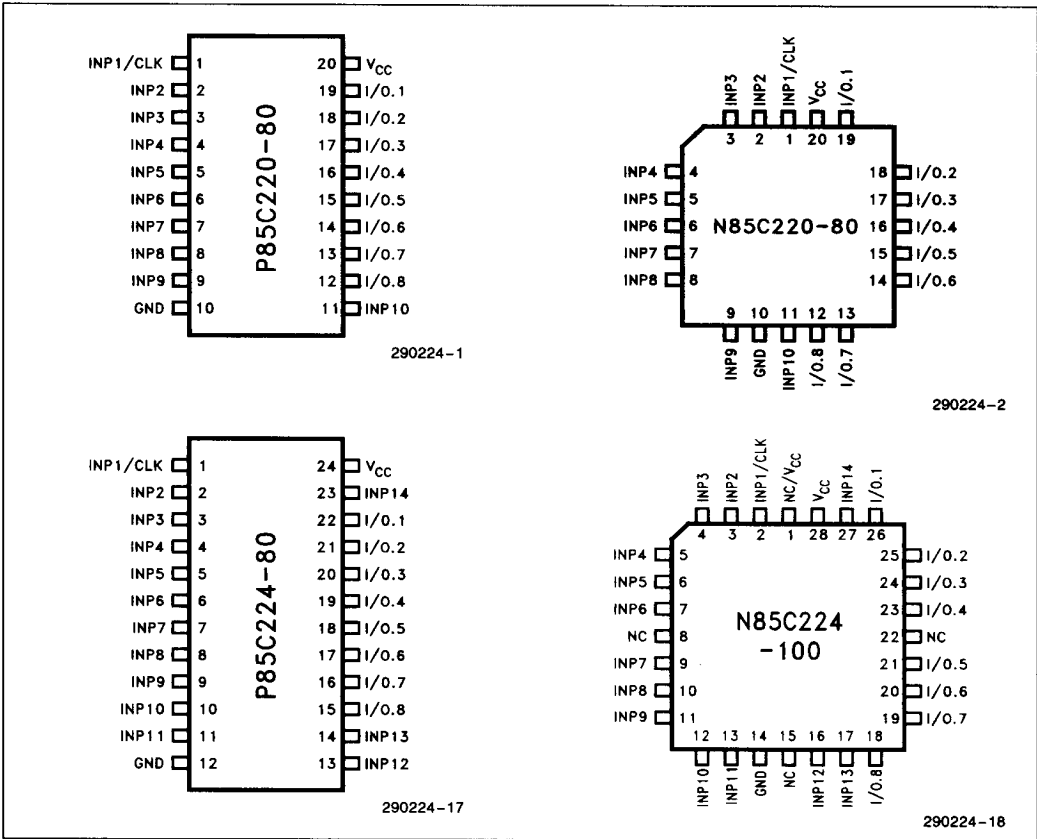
INP1/CLK 1
INP2 2
INP3 3
INP4 4
INP5 5
INP6 6
INP7 7
INP8 8
INP9 9
GND 10
P85C220-80
20 $V_{CC}$
19 I/O.1
18 I/O.2
17 I/O.3
16 I/O.4
15 I/O.5
14 I/O.6
13 I/O.7
12 I/O.8
11 INP10

290224-1

INP3 INP2 INP1/CLK $V_{CC}$ I/O.1
3 2 1 20 19
INP4 4
INP5 5
INP6 6
INP7 7
INP8 8
N85C220-80
18 I/O.2
17 I/O.3
16 I/O.4
15 I/O.5
14 I/O.6
9 10 11 12 13
INP9 GND INP10 I/O.8 I/O.7

290224-2

INP1/CLK 1
INP2 2
INP3 3
INP4 4
INP5 5
INP6 6
INP7 7
INP8 8
INP9 9
INP10 10
INP11 11
GND 12
P85C224-80
24 $V_{CC}$
23 INP14
22 I/O.1
21 I/O.2
20 I/O.3
19 I/O.4
18 I/O.5
17 I/O.6
16 I/O.7
15 I/O.8
14 INP13
13 INP12

290224-17

INP3 INP2 INP1/CLK NC/$V_{CC}$ $V_{CC}$ INP14 I/O.1
4 3 2 1 28 27 26
INP4 5
INP5 6
INP6 7
NC 8
INP7 9
INP8 10
INP9 11
N85C224
-100
25 I/O.2
24 I/O.3
23 I/O.4
22 NC
21 I/O.5
20 I/O.6
19 I/O.7
12 13 14 15 16 17 18
INP10 INP11 GND NC INP12 INP13 I/O.8

290224-18